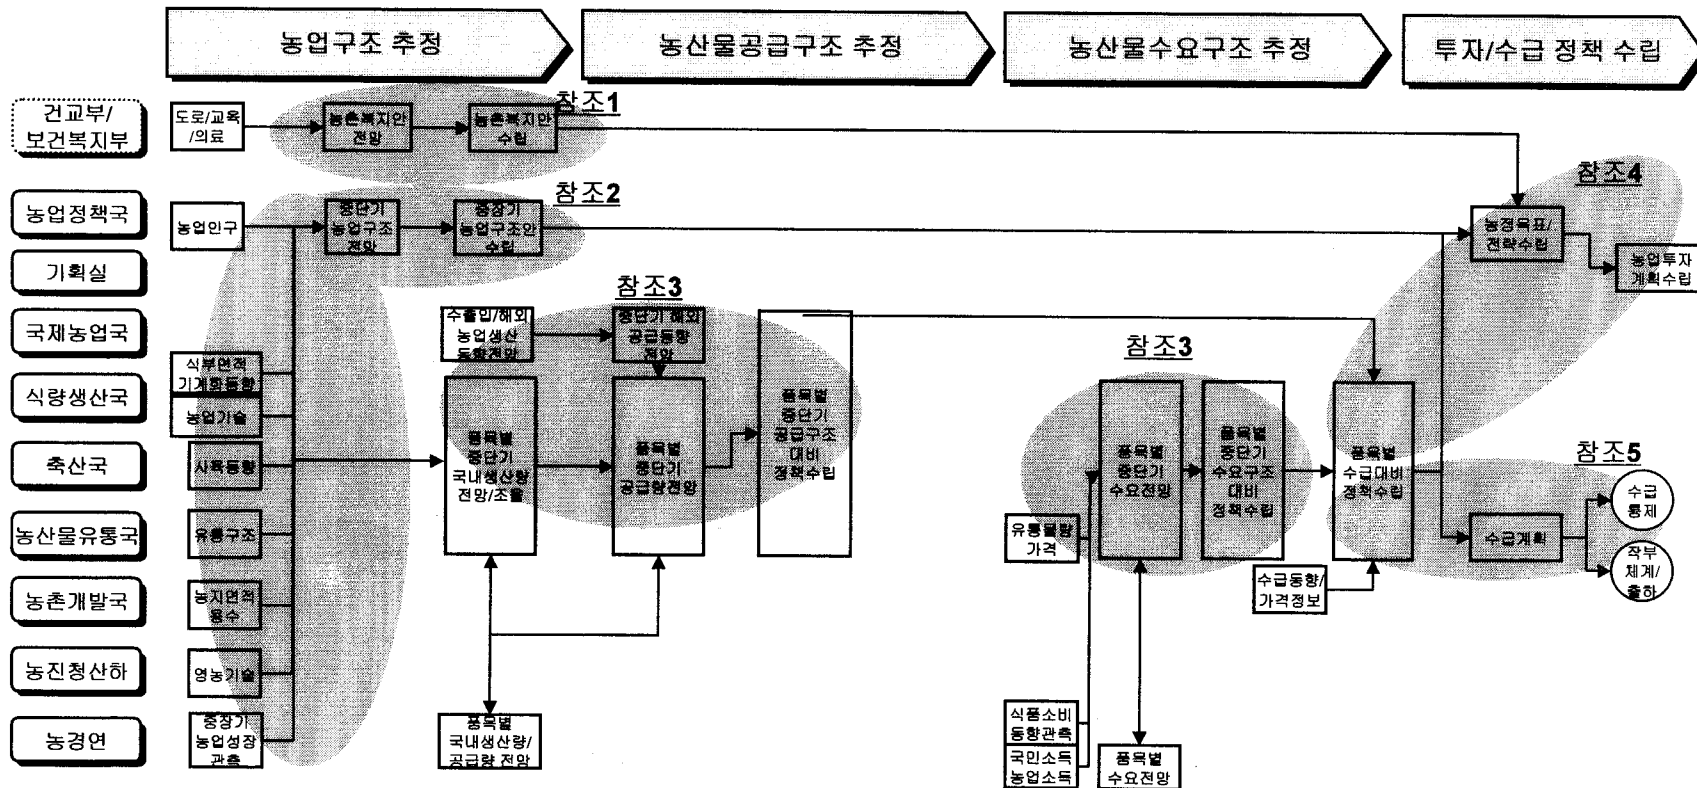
농업구조 추정

농산물공급구조 추정

농산물수요구조 추정

투자/수급 정책 수립

건교부/보건복지부

농업정책국

기획실

국제농업국

식량생산국

축산국

농산물유통국

농촌개발국

농진청산하

농경연

도로/교육/의료

농촌복지안 전망

농촌복지안 수립

참조1

농업인구

중단기 농업구조 전망

중장기 농업구조안 수립

참조2

식부면적 기계화동향

농업기술

사육동향

유통구조

농지면적 용수

영농기술

중장기 농업성장 관측

수출입/해외 농업생산 동향전망

중단기 해외 공급동향 전망

참조3

품목별 중단기 국내생산량 전망/조절

품목별 중단기 공급량전망

품목별 중단기 공급구조 대비 정책수립

품목별 국내생산량/공급량 전망

참조3

유통물량 가격

품목별 중단기 수요전망

품목별 중단기 수요구조 대비 정책수립

식품소비 동향관측

국민소득 농업소득

품목별 수요전망

수급동향/가격정보

품목별 수급대비 정책수립

참조4

농정목표/전략수립

농업투자 계획수립

참조5

수급계획

수급 통제

작부 체계/ 출하